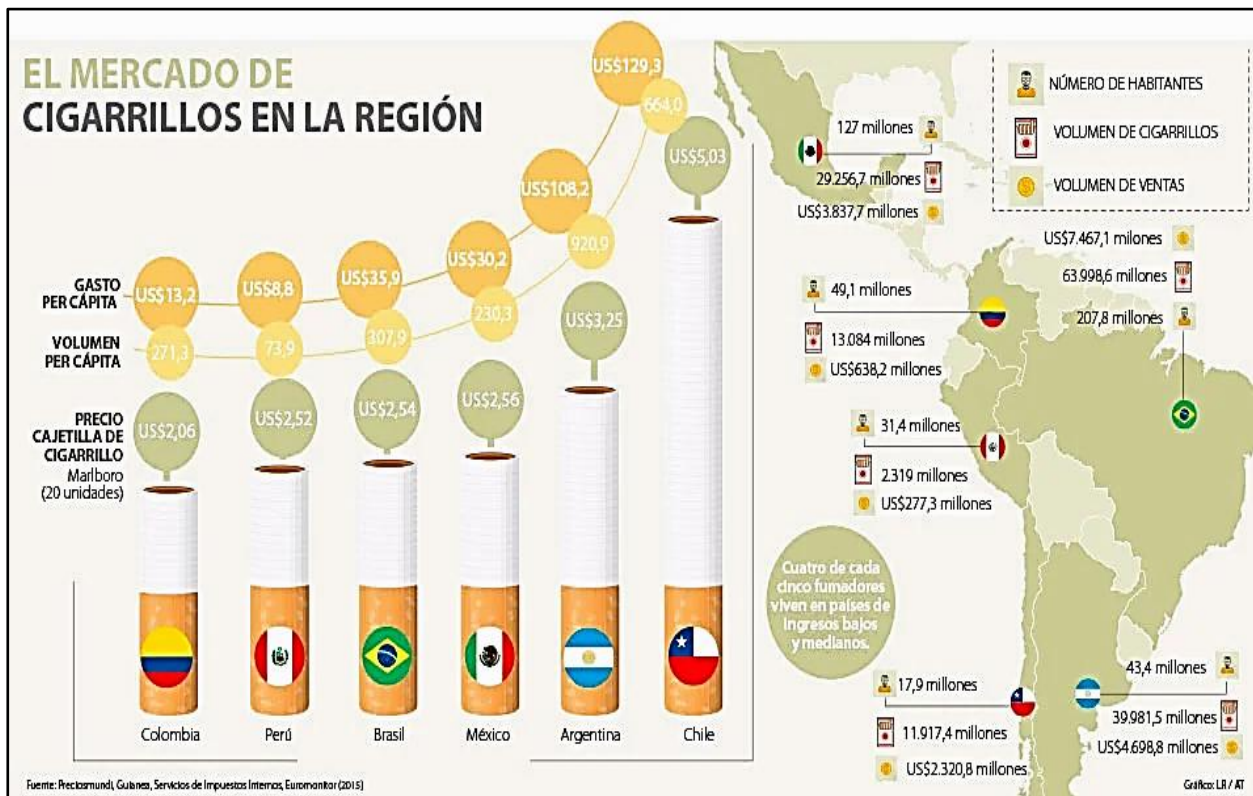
EL MERCADO DE
CIGARRILLOS EN LA REGIÓN

NÚMERO DE HABITANTES
VOLUMEN DE CIGARRILLOS
VOLUMEN DE VENTAS

GASTO PER CÁPITA
VOLUMEN PER CÁPITA
PRECIO CAJETILLA DE CIGARRILLO Marlboro (20 unidades)

| | Colombia | Perú | Brasil | México | Argentina | Chile |
|---|---|---|---|---|---|---|
| GASTO PER CÁPITA | US$13,2 | US$8,8 | US$35,9 | US$30,2 | US$108,2 | US$129,3 |
| VOLUMEN PER CÁPITA | 271,3 | 73,9 | 307,9 | 230,3 | 920,9 | 664,0 |
| PRECIO CAJETILLA | US$2,06 | US$2,52 | US$2,54 | US$2,56 | US$3,25 | US$5,03 |

127 millones
29.256,7 millones
US$3.837,7 millones

US$7.467,1 milones
63.998,6 millones
207,8 millones

49,1 millones
13.084 millones
US$638,2 millones

31,4 millones
2.319 millones
US$277,3 millones

Cuatro de cada cinco fumadores viven en países de ingresos bajos y medianos.

17,9 millones
11.917,4 millones
US$2.320,8 millones

43,4 millones
39.981,5 millones
US$4.698,8 millones

Fuente: Preciosmundi, Guianea, Servicios de Impuestos Internos, Euromonitor (2015)
Gráfico: LR / AT